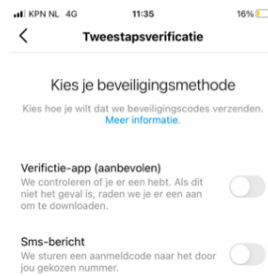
KPN NL 4G 11:35 16%

<

Tweestapsverificatie

Kies je beveiligingsmethode

Kies hoe je wilt dat we beveiligingscodes verzenden. Meer informatie.

Verificatie-app (aanbevolen)
We controleren of je er een hebt. Als dit niet het geval is, raden we je er een aan om te downloaden.

Sms-bericht
We sturen een aanmeldcode naar het door jou gekozen nummer.